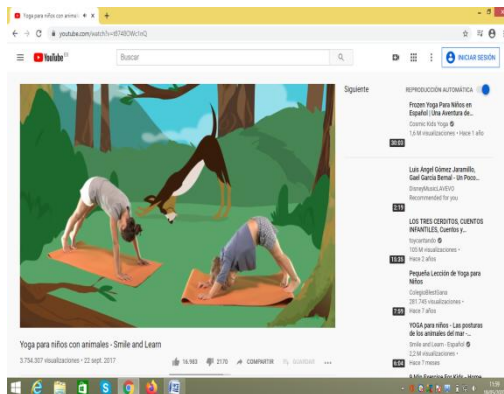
Yoga para niños con animal ×  +

youtube.com/watch?v=B748OWcl nQ

YouTube

Buscar

INICIAR SESIÓN

Siguiente

REPRODUCCIÓN AUTOMÁTICA

Frozen Yoga Para Niños en Español | Una Aventura de...
Cosmic Kids Yoga
1,6 M visualizaciones • Hace 1 año
30:00

Luis Ángel Gómez Jaramillo, Gael García Bernal - Un Poco...
DisneyMusicLAVEVO
Recommended for you
2:19

LOS TRES CERDITOS, CUENTOS INFANTILES, Cuentos y...
toycantando
105 M visualizaciones •
Hace 2 años
15:35

Pequeña Lección de Yoga para Niños
ColegioElBosSana
281.745 visualizaciones •
Hace 7 años
7:01

YOGA para niños - Las posturas de los animales del mar -...
Smile and Learn - Español
2,2 M visualizaciones •
Hace 7 meses
6:04

Yoga para niños con animales - Smile and Learn

3.754.307 visualizaciones • 22 sept. 2017

16.983  2170  COMPARTIR  GUARDAR